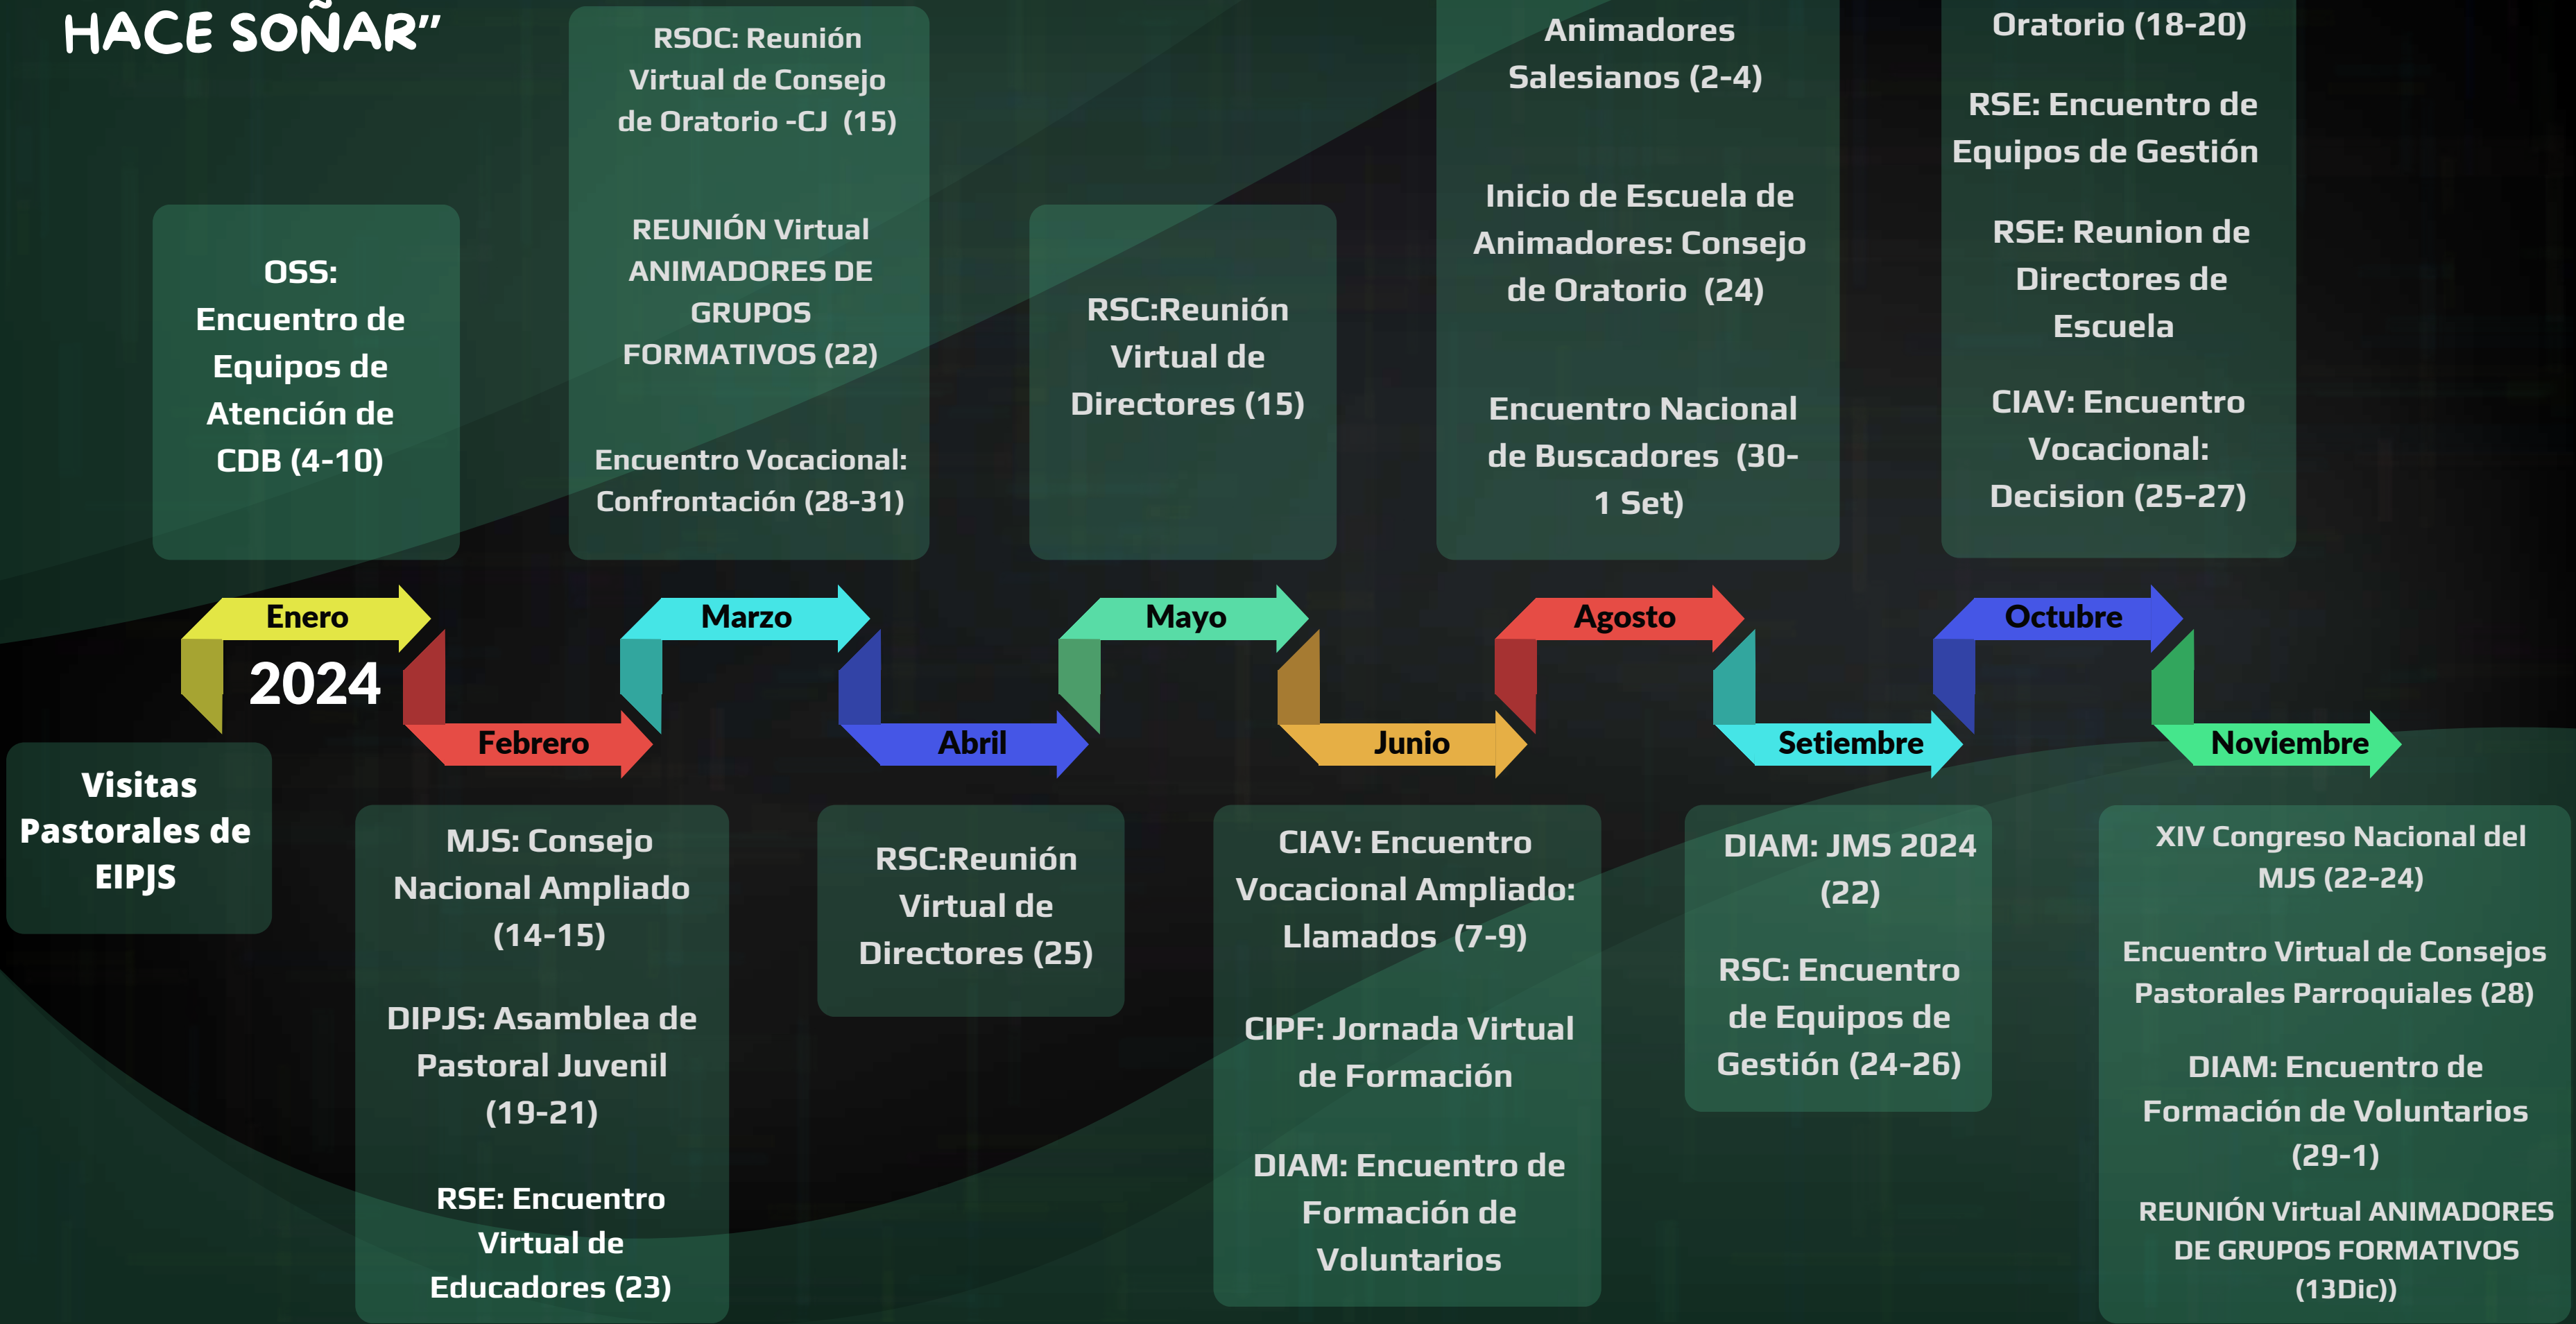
HACE SOÑAR"

OSS: Encuentro de Equipos de Atención de CDB (4-10)

RSOC: Reunión Virtual de Consejo de Oratorio -CJ (15)

REUNIÓN Virtual ANIMADORES DE GRUPOS FORMATIVOS (22)

Encuentro Vocacional: Confrontación (28-31)

RSC:Reunión Virtual de Directores (15)

Animadores Salesianos (2-4)

Inicio de Escuela de Animadores: Consejo de Oratorio (24)

Encuentro Nacional de Buscadores (30-1 Set)

Oratorio (18-20)

RSE: Encuentro de Equipos de Gestión

RSE: Reunion de Directores de Escuela

CIAV: Encuentro Vocacional: Decision (25-27)

Enero

2024

Febrero

Marzo

Abril

Mayo

Junio

Agosto

Setiembre

Octubre

Noviembre

Visitas Pastorales de EIPJS

MJS: Consejo Nacional Ampliado (14-15)

DIPJS: Asamblea de Pastoral Juvenil (19-21)

RSE: Encuentro Virtual de Educadores (23)

RSC:Reunión Virtual de Directores (25)

CIAV: Encuentro Vocacional Ampliado: Llamados (7-9)

CIPF: Jornada Virtual de Formación

DIAM: Encuentro de Formación de Voluntarios

DIAM: JMS 2024 (22)

RSC: Encuentro de Equipos de Gestión (24-26)

XIV Congreso Nacional del MJS (22-24)

Encuentro Virtual de Consejos Pastorales Parroquiales (28)

DIAM: Encuentro de Formación de Voluntarios (29-1)

REUNIÓN Virtual ANIMADORES DE GRUPOS FORMATIVOS (13Dic))